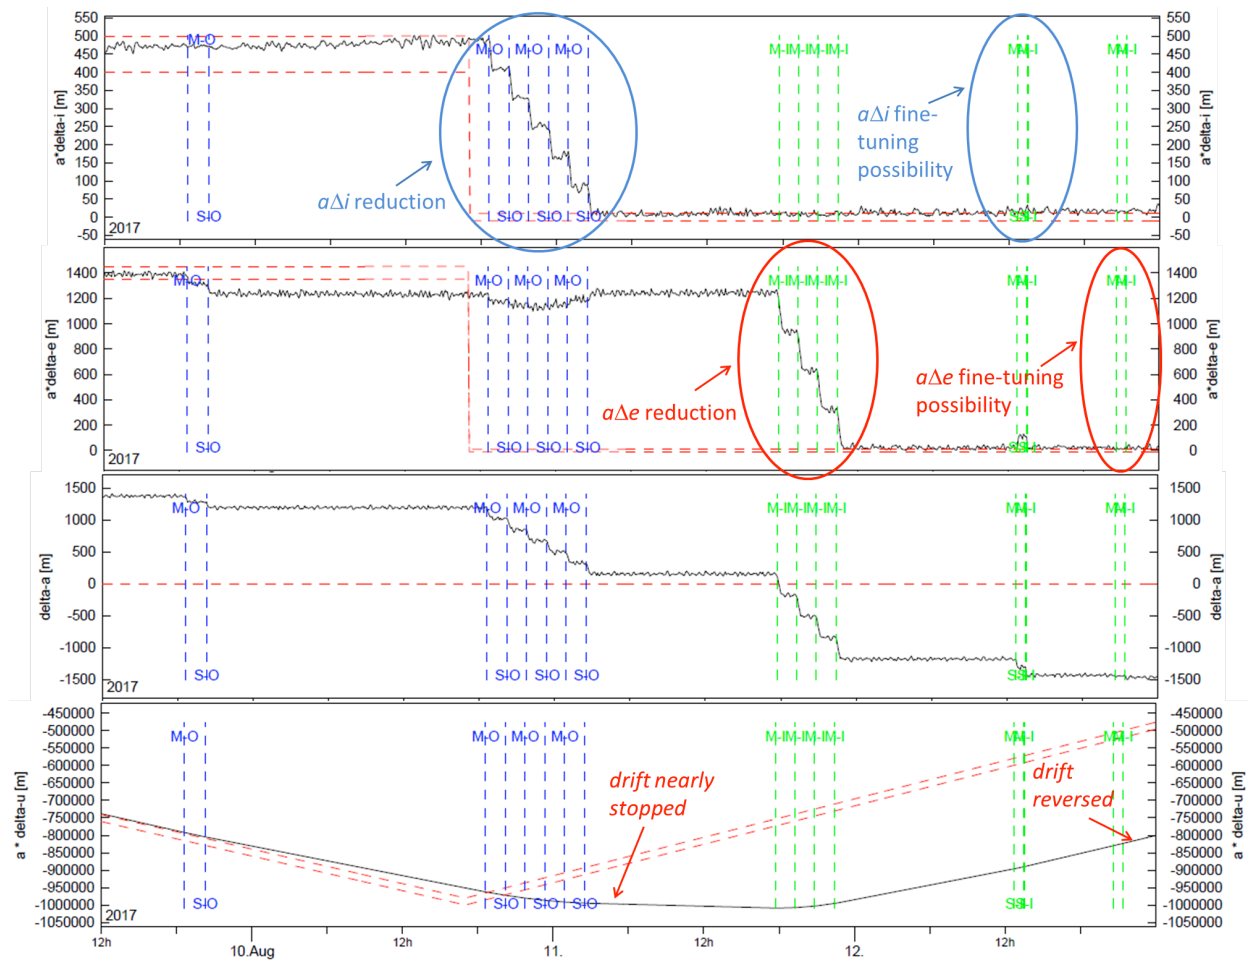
550
500
450
400
350
300
250
200
150
100
50
0
-50
a*delta-i [m]
M-O
S-O
M-O M-O M-O
S-O S-O S-O
M-IM-IM-IM-I
M-M-I
M-M-I
S-I
2017
$a\Delta i$ reduction
$a\Delta i$ fine-tuning possibility

1400
1200
1000
800
600
400
200
0
a*delta-e [m]
M-O
S-O
M-O M-O M-O
S-O S-O S-O
M-IM-IM-IM-I
M-M-I
M-M-I
S-I
2017
$a\Delta e$ reduction
$a\Delta e$ fine-tuning possibility

1500
1000
500
0
-500
-1000
-1500
delta-a [m]
M-O
S-O
M-O M-O M-O
S-O S-O S-O
M-IM-IM-IM-I
M-M-I
M-M-I
S-I
2017

-450000
-500000
-550000
-600000
-650000
-700000
-750000
-800000
-850000
-900000
-950000
-1000000
-1050000
a * delta-u [m]
M-O
S-O
M-O M-O M-O
S-O S-O S-O
M-IM-IM-IM-I
M-M-I
M-M-I
S-I
2017
drift nearly stopped
drift reversed

12h
10.Aug
12h
11.
12h
12.
12h